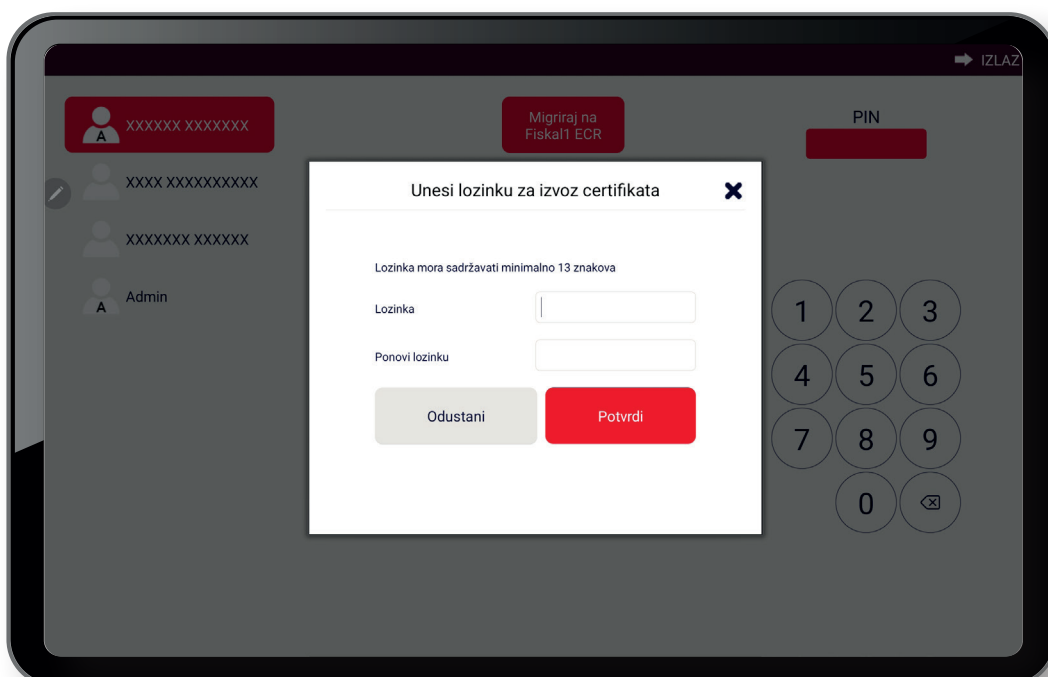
IZLAZ

A XXXXXX XXXXXXX

XXXX XXXXXXXXXX

XXXXXXX XXXXXX

A Admin

Migriraj na Fiskal1 ECR

PIN

Unesi lozinku za izvoz certifikata

Lozinka mora sadržavati minimalno 13 znakova

Lozinka

Ponovi lozinku

Odustani

Potvrdi

1 2 3
4 5 6
7 8 9
0